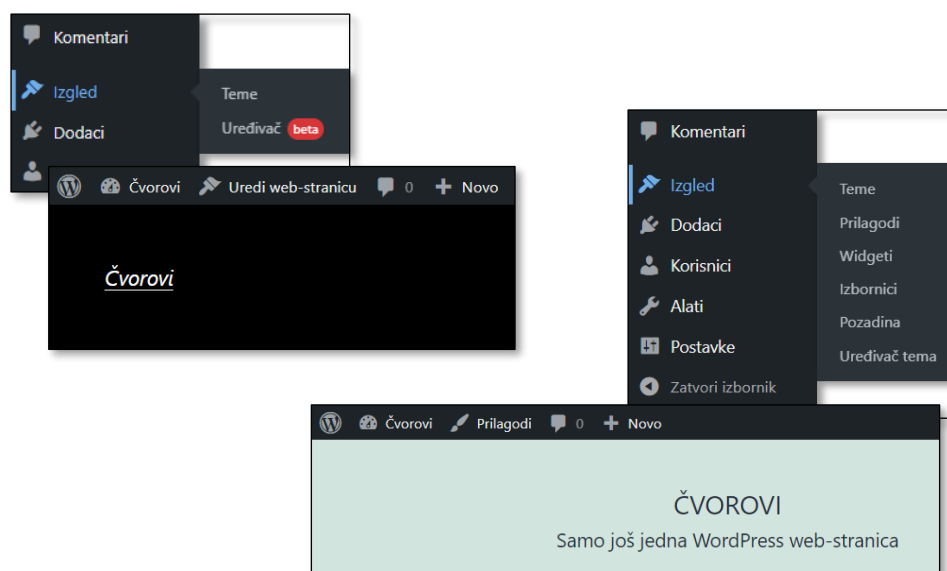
Komentari

Izgled

Teme

Uređivač beta

Dodaci

Čvorovi Uredi web-stranicu 0 Novo

Čvorovi

Komentari

Izgled

Teme

Prilagodi

Widgeti

Izbornici

Pozadina

Uređivač tema

Dodaci

Korisnici

Alati

Postavke

Zatvori izbornik

Čvorovi Prilagodi 0 Novo

ČVOROVI

Samo još jedna WordPress web-stranica